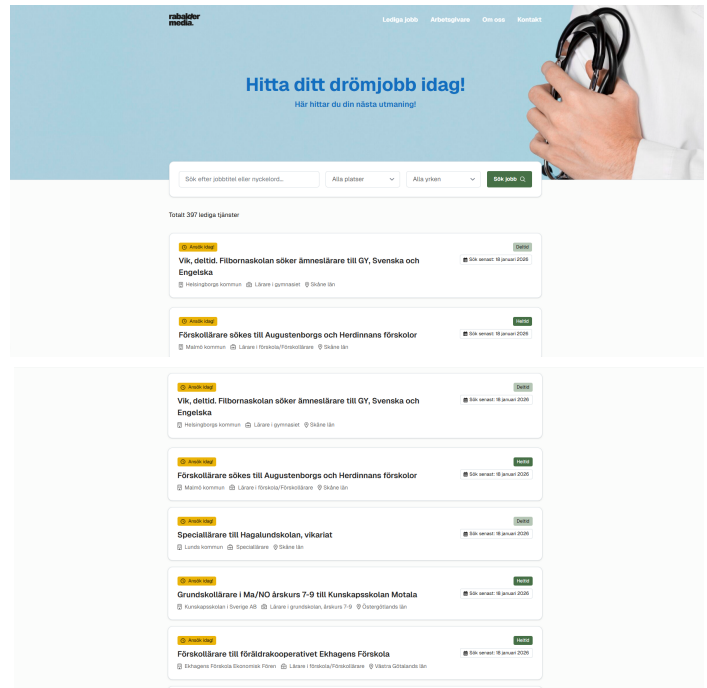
rabalder media.

Lediga jobb Arbetsgivare Om oss Kontakt

Hitta ditt drömjobb idag!

Här hittar du din nästa utmaning!

Sök efter jobbtitel eller nyckelord...

Alla platser

Alla yrken

Sök jobb

Totalt 397 lediga tjänster

Ansök idag!

Deltid

Vik, deltid. Filbornaskolan söker ämneslärare till GY, Svenska och Engelska

Sök senast: 18 januari 2026

Helsingborgs kommun Lärare i gymnasiet Skåne län

Ansök idag!

Heltid

Förskollärare sökes till Augustenborgs och Herdinnans förskolor

Sök senast: 18 januari 2026

Malmö kommun Lärare i förskola/Förskollärare Skåne län

Ansök idag!

Deltid

Vik, deltid. Filbornaskolan söker ämneslärare till GY, Svenska och Engelska

Sök senast: 18 januari 2026

Helsingborgs kommun Lärare i gymnasiet Skåne län

Ansök idag!

Heltid

Förskollärare sökes till Augustenborgs och Herdinnans förskolor

Sök senast: 18 januari 2026

Malmö kommun Lärare i förskola/Förskollärare Skåne län

Ansök idag!

Deltid

Speciallärare till Hagalundskolan, vikariat

Sök senast: 18 januari 2026

Lunds kommun Speciallärare Skåne län

Ansök idag!

Heltid

Grundskollärare i Ma/NO årskurs 7-9 till Kunskapsskolan Motala

Sök senast: 18 januari 2026

Kunskapsskolan i Sverige AB Lärare i grundskolan, årskurs 7-9 Östergötlands län

Ansök idag!

Heltid

Förskollärare till föräldrakooperativet Ekhagens Förskola

Sök senast: 18 januari 2026

Ekhagens Förskola Ekonomisk Fören Lärare i förskola/Förskollärare Västra Götalands län